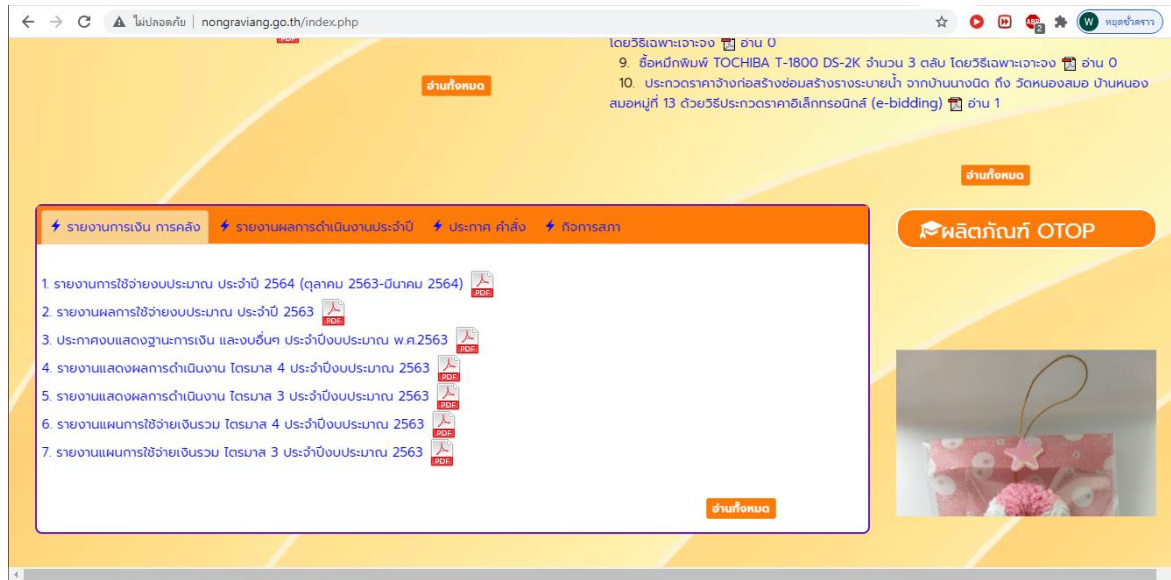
ไม่ปลอดภัย | nongraviang.go.th/index.php

หยุดชั่วคราว

PDF

อ่านทั้งหมด

โดยวิธีเฉพาะเจาะจง อ่าน 0
9. ซื้อหมึกพิมพ์ TOCHIBA T-1800 DS-2K จำนวน 3 ตลับ โดยวิธีเฉพาะเจาะจง อ่าน 0
10. ประกวดราคาจ้างก่อสร้างซ่อมสร้างรางระบายน้ำ จากบ้านนางนิด ถึง วัดหนองสมอ บ้านหนองสมอหมู่ที่ 13 ด้วยวิธีประกวดราคาอิเล็กทรอนิกส์ (e-bidding) อ่าน 1

อ่านทั้งหมด

รายงานการเงิน การคลัง | รายงานผลการดำเนินงานประจำปี | ประกาศ คำสั่ง | กิจการสภา

ผลิตภัณฑ์ OTOP

1. รายงานการใช้จ่ายงบประมาณ ประจำปี 2564 (ตุลาคม 2563-มีนาคม 2564) PDF
2. รายงานผลการใช้จ่ายงบประมาณ ประจำปี 2563 PDF
3. ประกาศงบแสดงฐานะการเงิน และงบอื่นๆ ประจำปีงบประมาณ พ.ศ.2563 PDF
4. รายงานแสดงผลการดำเนินงาน ไตรมาส 4 ประจำปีงบประมาณ 2563 PDF
5. รายงานแสดงผลการดำเนินงาน ไตรมาส 3 ประจำปีงบประมาณ 2563 PDF
6. รายงานแผนการใช้จ่ายเงินรวม ไตรมาส 4 ประจำปีงบประมาณ 2563 PDF
7. รายงานแผนการใช้จ่ายเงินรวม ไตรมาส 3 ประจำปีงบประมาณ 2563 PDF

อ่านทั้งหมด